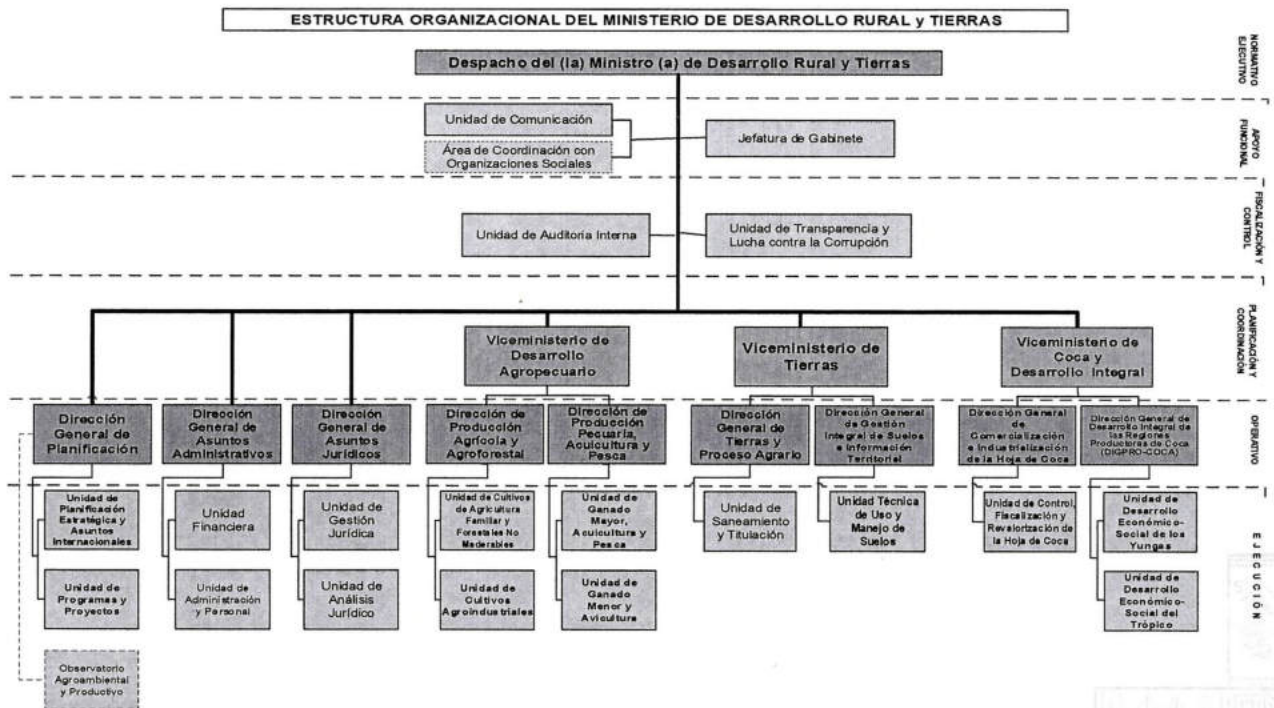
ESTRUCTURA ORGANIZACIONAL DEL MINISTERIO DE DESARROLLO RURAL y TIERRAS

NORMATIVO EJECUTIVO

Despacho del (la) Ministro (a) de Desarrollo Rural y Tierras

APOYO FUNCIONAL

Unidad de Comunicación

Área de Coordinación con Organizaciones Sociales

Jefatura de Gabinete

FISCALIZACIÓN Y CONTROL

Unidad de Auditoria Interna

Unidad de Transparencia y Lucha contra la Corrupción

PLANIFICACIÓN Y COORDINACIÓN

Viceministerio de Desarrollo Agropecuario

Viceministerio de Tierras

Viceministerio de Coca y Desarrollo Integral

OPERATIVO

Dirección General de Planificación

Dirección General de Asuntos Administrativos

Dirección General de Asuntos Jurídicos

Dirección de Producción Agrícola y Agroforestal

Dirección de Producción Pecuaria, Acuicultura y Pesca

Dirección General de Tierras y Proceso Agrario

Dirección General de Gestión Integral de Suelos e Información Territorial

Dirección General de Comercialización e Industrialización de la Hoja de Coca

Dirección General de Desarrollo Integral de las Regiones Productoras de Coca (DIGPRO-COCA)

EJECUCIÓN

Unidad de Planificación Estratégica y Asuntos Internacionales

Unidad de Programas y Proyectos

Observatorio Agroambiental y Productivo

Unidad Financiera

Unidad de Administración y Personal

Unidad de Gestión Jurídica

Unidad de Análisis Jurídico

Unidad de Cultivos de Agricultura Familiar y Forestales No Maderables

Unidad de Cultivos Agroindustriales

Unidad de Ganado Mayor, Acuicultura y Pesca

Unidad de Ganado Menor y Avicultura

Unidad de Saneamiento y Titulación

Unidad Técnica de Uso y Manejo de Suelos

Unidad de Control, Fiscalización y Revalorización de la Hoja de Coca

Unidad de Desarrollo Económico-Social de los Yungas

Unidad de Desarrollo Económico-Social del Trópico